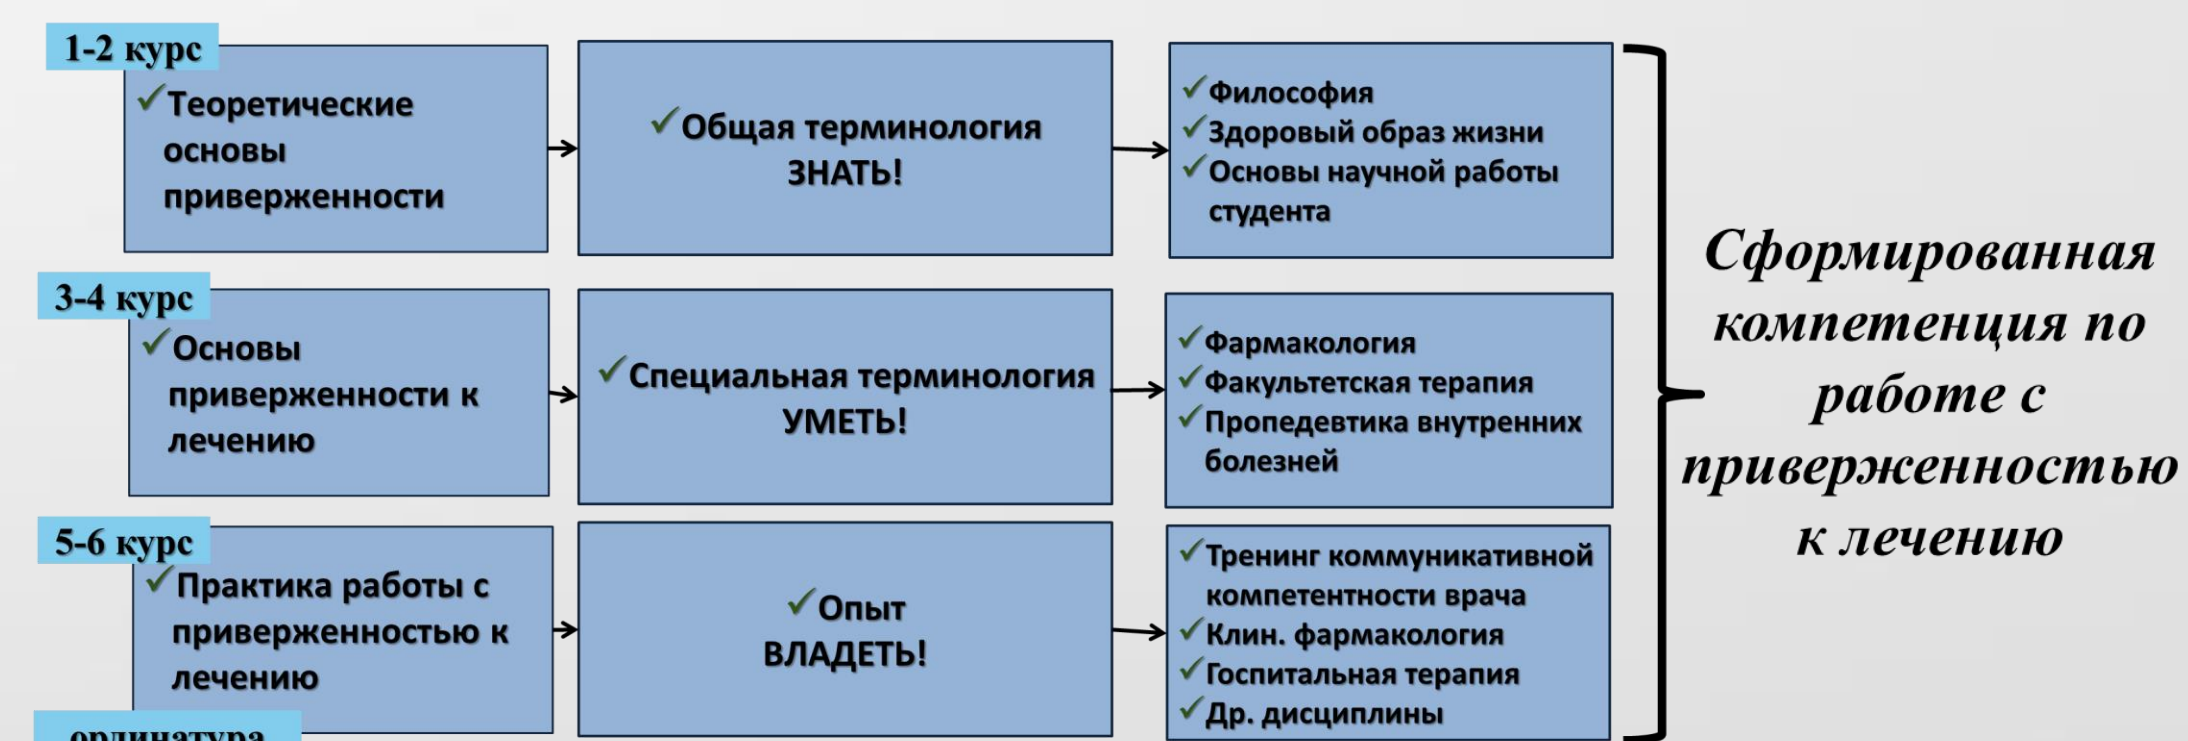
1-2 курс

✓Теоретические основы приверженности

✓Общая терминология ЗНАТЬ!

✓Философия
✓Здоровый образ жизни
✓Основы научной работы студента

3-4 курс

✓Основы приверженности к лечению

✓Специальная терминология УМЕТЬ!

✓Фармакология
✓Факультетская терапия
✓Пропедевтика внутренних болезней

5-6 курс

✓Практика работы с приверженностью к лечению

✓Опыт ВЛАДЕТЬ!

✓Тренинг коммуникативной компетентности врача
✓Клин. фармакология
✓Госпитальная терапия
✓Др. дисциплины

ординатура

Сформированная компетенция по работе с приверженностью к лечению